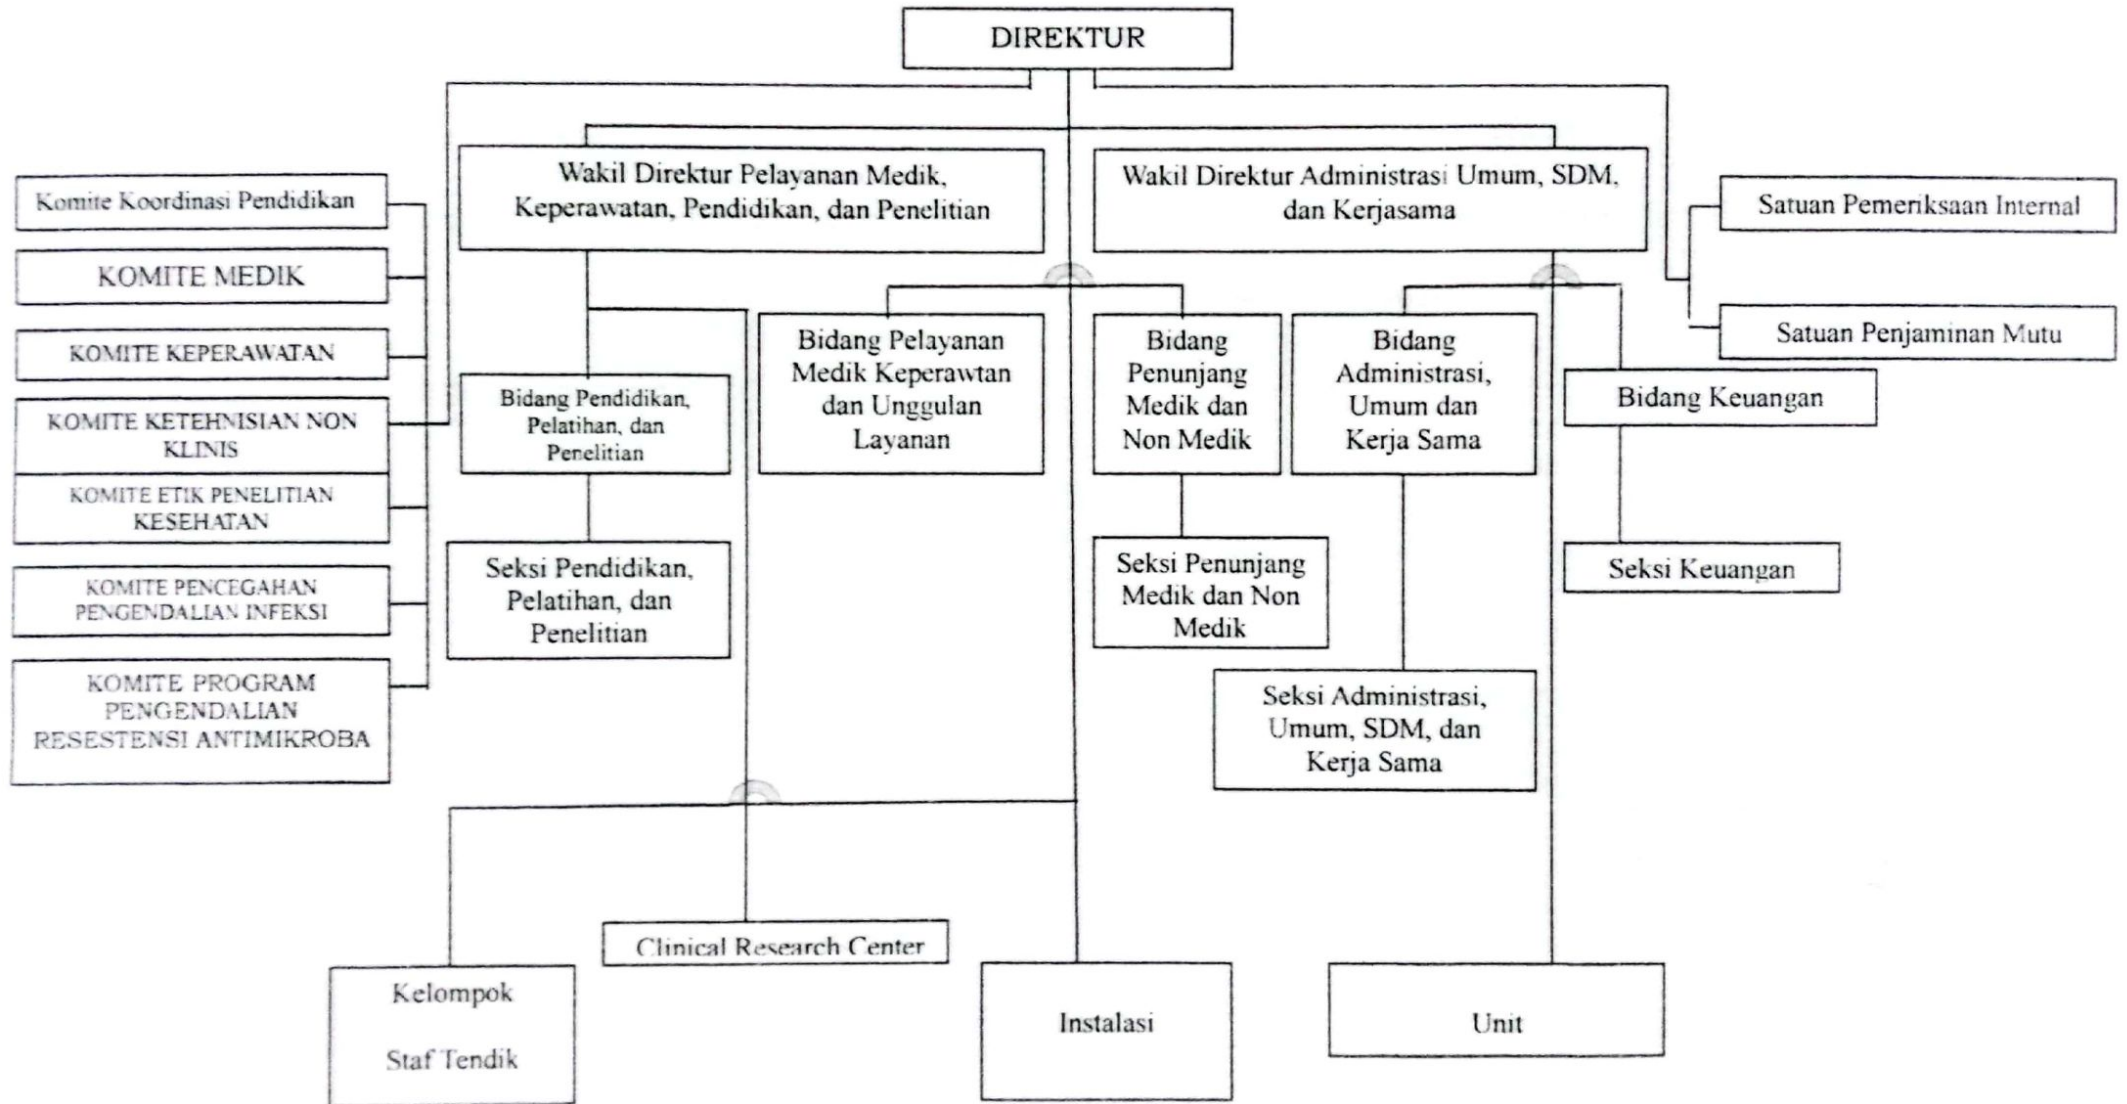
DIREKTUR

Komite Koordinasi Pendidikan

KOMITE MEDIK

KOMITE KEPERAWATAN

KOMITE KETEHNISIAN NON KLINIS

KOMITE ETIK PENELITIAN KESEHATAN

KOMITE PENCEGAHAN PENGENDALIAN INFEKSI

KOMITE PROGRAM PENGENDALIAN RESESTENSI ANTIMIKROBA

Wakil Direktur Pelayanan Medik, Keperawatan, Pendidikan, dan Penelitian

Wakil Direktur Administrasi Umum, SDM, dan Kerjasama

Satuan Pemeriksaan Internal

Satuan Penjaminan Mutu

Bidang Pendidikan, Pelatihan, dan Penelitian

Bidang Pelayanan Medik Keperawtan dan Unggulan Layanan

Bidang Penunjang Medik dan Non Medik

Bidang Administrasi, Umum dan Kerja Sama

Bidang Keuangan

Seksi Pendidikan, Pelatihan, dan Penelitian

Seksi Penunjang Medik dan Non Medik

Seksi Keuangan

Seksi Administrasi, Umum, SDM, dan Kerja Sama

Clinical Research Center

Kelompok

Staf Tendik

Instalasi

Unit